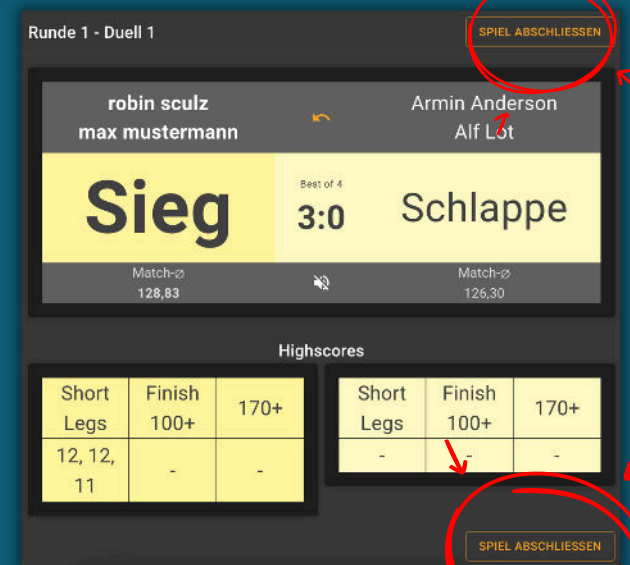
Runde 1 - Duell 1

SPIEL ABSCHLIESSEN

robin sculz
max mustermann

Armin Anderson
Alf Lot

Sieg

Best of 4
3:0

Schlappe

Match-⌀
128,83

Match-⌀
126,30

Highscores

| Short Legs | Finish 100+ | 170+ |
|---|---|---|
| 12, 12, 11 | - | - |

| Short Legs | Finish 100+ | 170+ |
|---|---|---|
| - | - | - |

SPIEL ABSCHLIESSEN